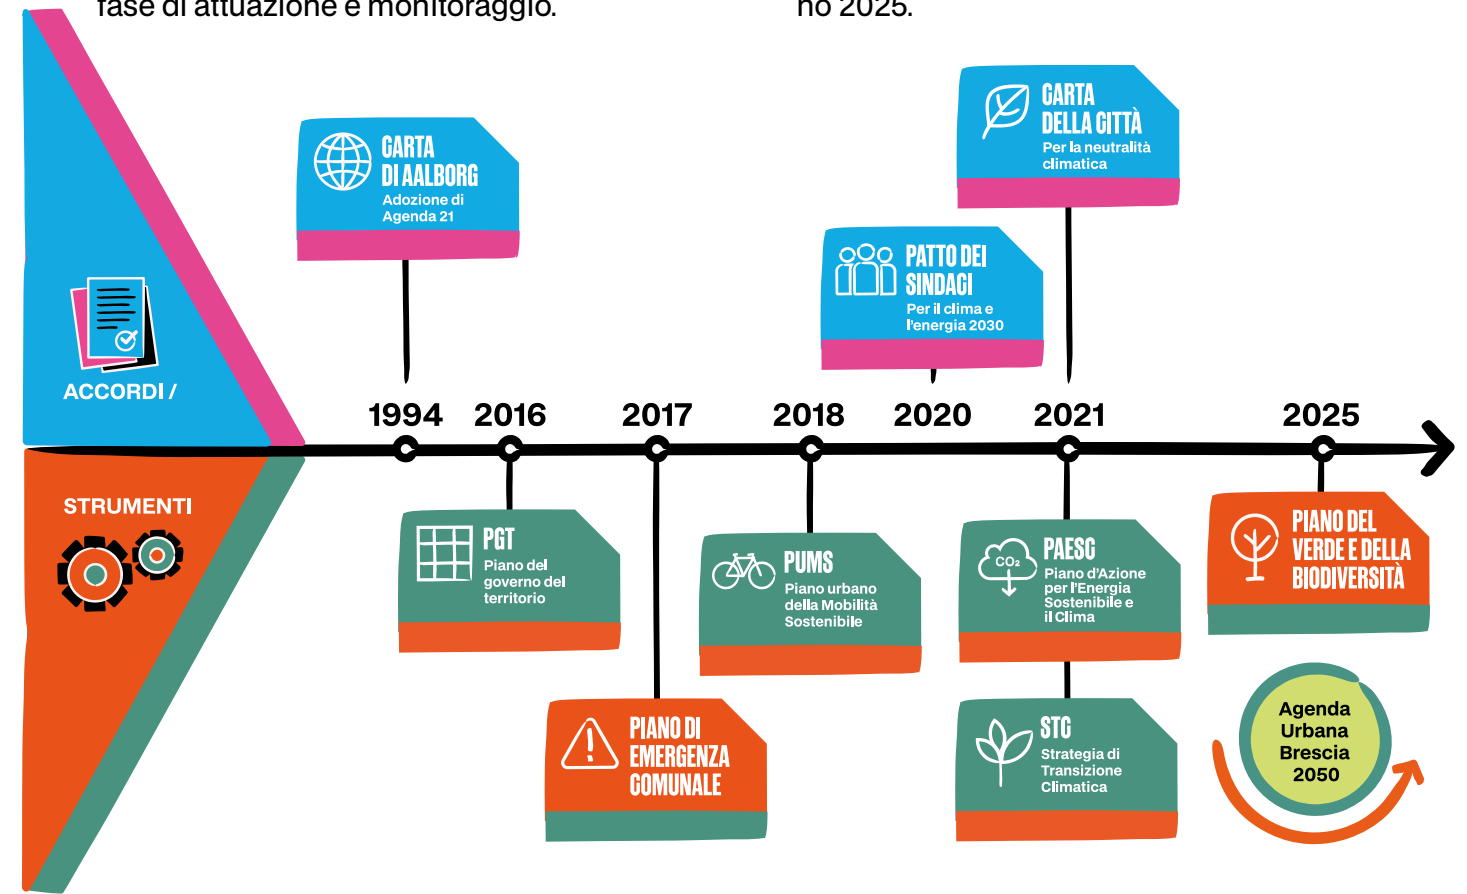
fase di attuazione e monitoraggio.

no 2025.

ACCORDI /

STRUMENTI

CARTA DI AALBORG
Adozione di Agenda 21

PATTO DEI SINDACI
Per il clima e l'energia 2030

CARTA DELLA CITTÀ
Per la neutralità climatica

1994 2016 2017 2018 2020 2021 2025

PGT
Piano del governo del territorio

PIANO DI EMERGENZA COMUNALE

PUMS
Piano urbano della Mobilità Sostenibile

$CO_2$

PAESC
Piano d'Azione per l'Energia Sostenibile e il Clima

STC
Strategia di Transizione Climatica

PIANO DEL VERDE E DELLA BIODIVERSITÀ

Agenda Urbana Brescia 2050